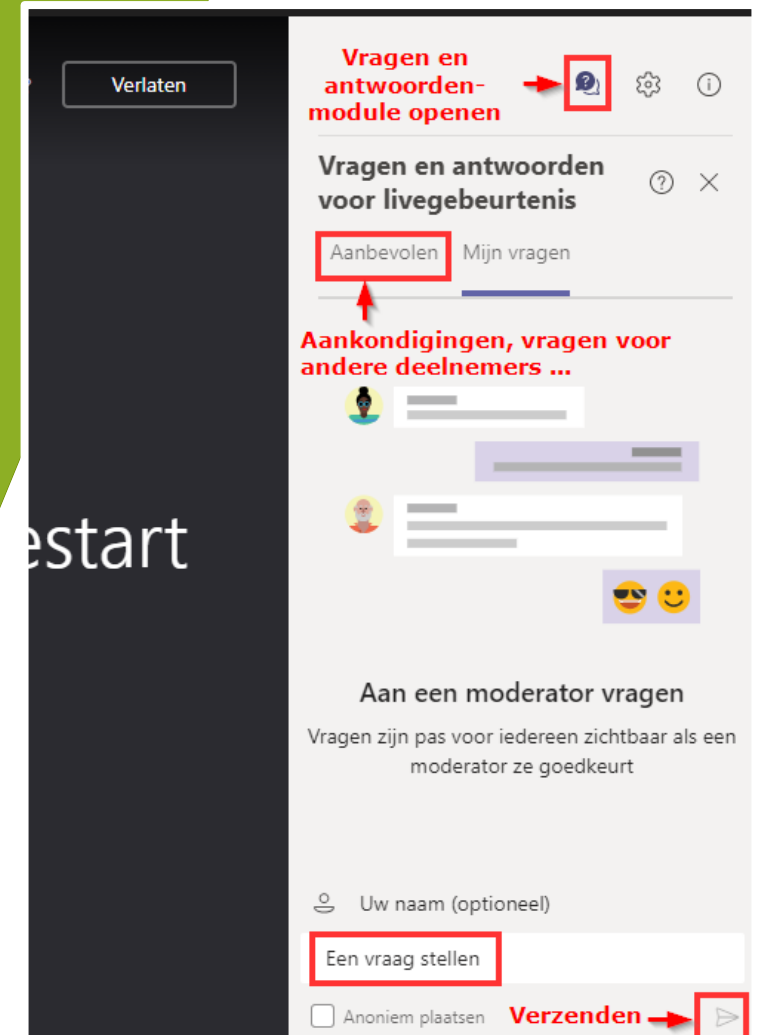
Verlaten

Vragen en antwoorden-module openen

Vragen en antwoorden voor livegebeurtenis

Aanbevolen Mijn vragen

Aankondigingen, vragen voor andere deelnemers ...

estart

Aan een moderator vragen

Vragen zijn pas voor iedereen zichtbaar als een moderator ze goedkeurt

Uw naam (optioneel)

Een vraag stellen

Anoniem plaatsen

Verzenden